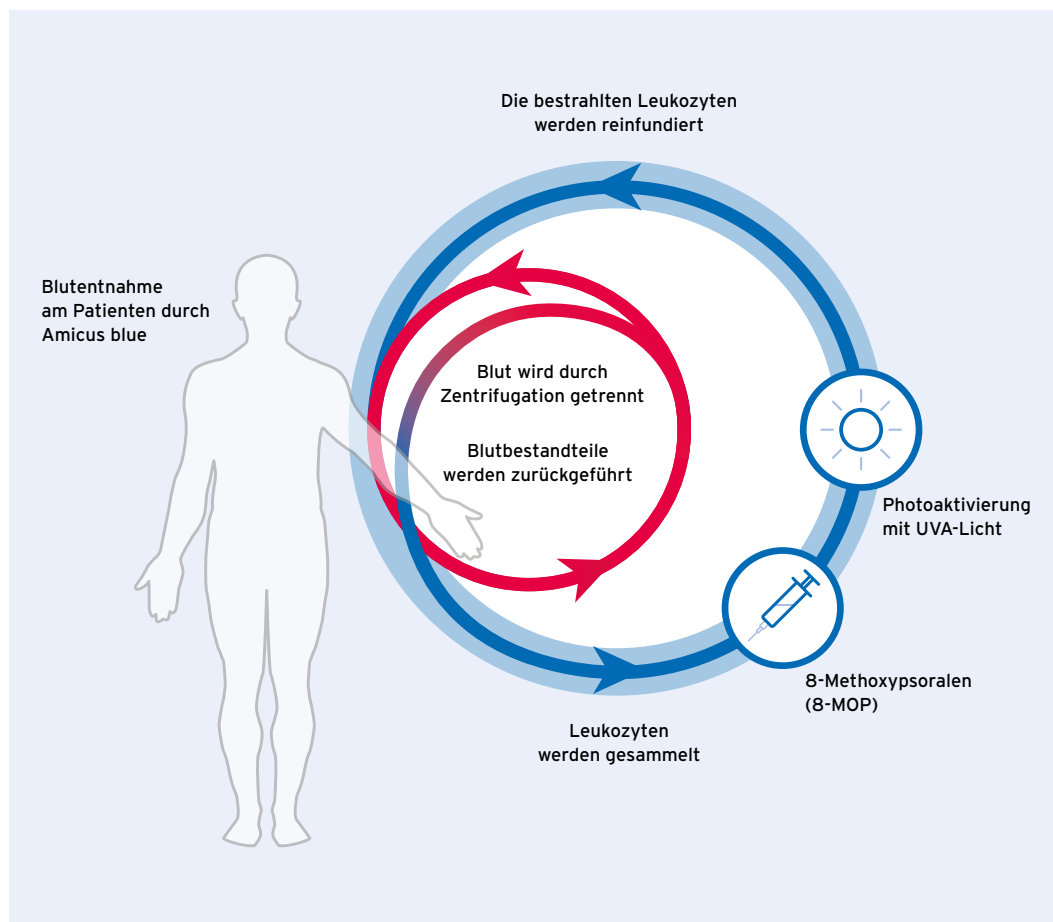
Die bestrahlten Leukozyten werden reinfundiert

Blutentnahme am Patienten durch Amicus blue

Blut wird durch Zentrifugation getrennt

Blutbestandteile werden zurückgeführt

Photoaktivierung mit UVA-Licht

8-Methoxypsoralen (8-MOP)

Leukozyten werden gesammelt